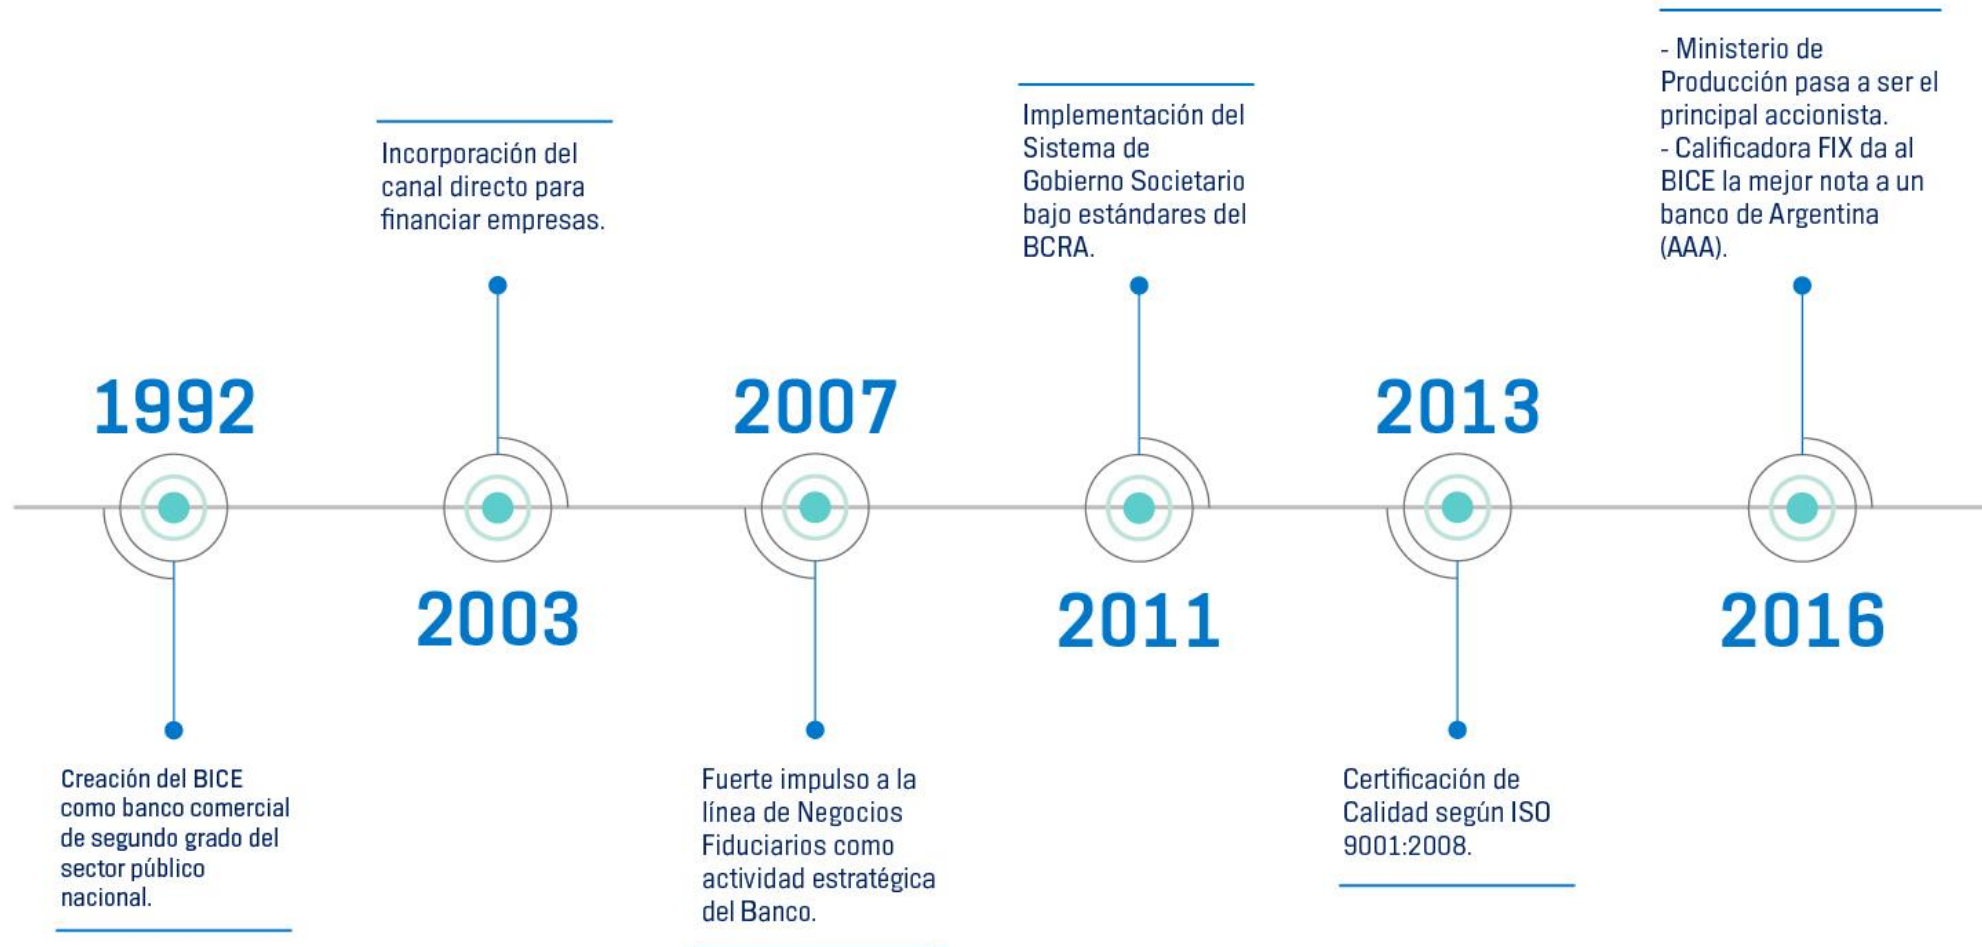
1992

Creación del BICE como banco comercial de segundo grado del sector público nacional.

2003

Incorporación del canal directo para financiar empresas.

2007

Fuerte impulso a la línea de Negocios Fiduciarios como actividad estratégica del Banco.

2011

Implementación del Sistema de Gobierno Societario bajo estándares del BCRA.

2013

Certificación de Calidad según ISO 9001:2008.

2016

- Ministerio de Producción pasa a ser el principal accionista.
- Calificadora FIX da al BICE la mejor nota a un banco de Argentina (AAA).